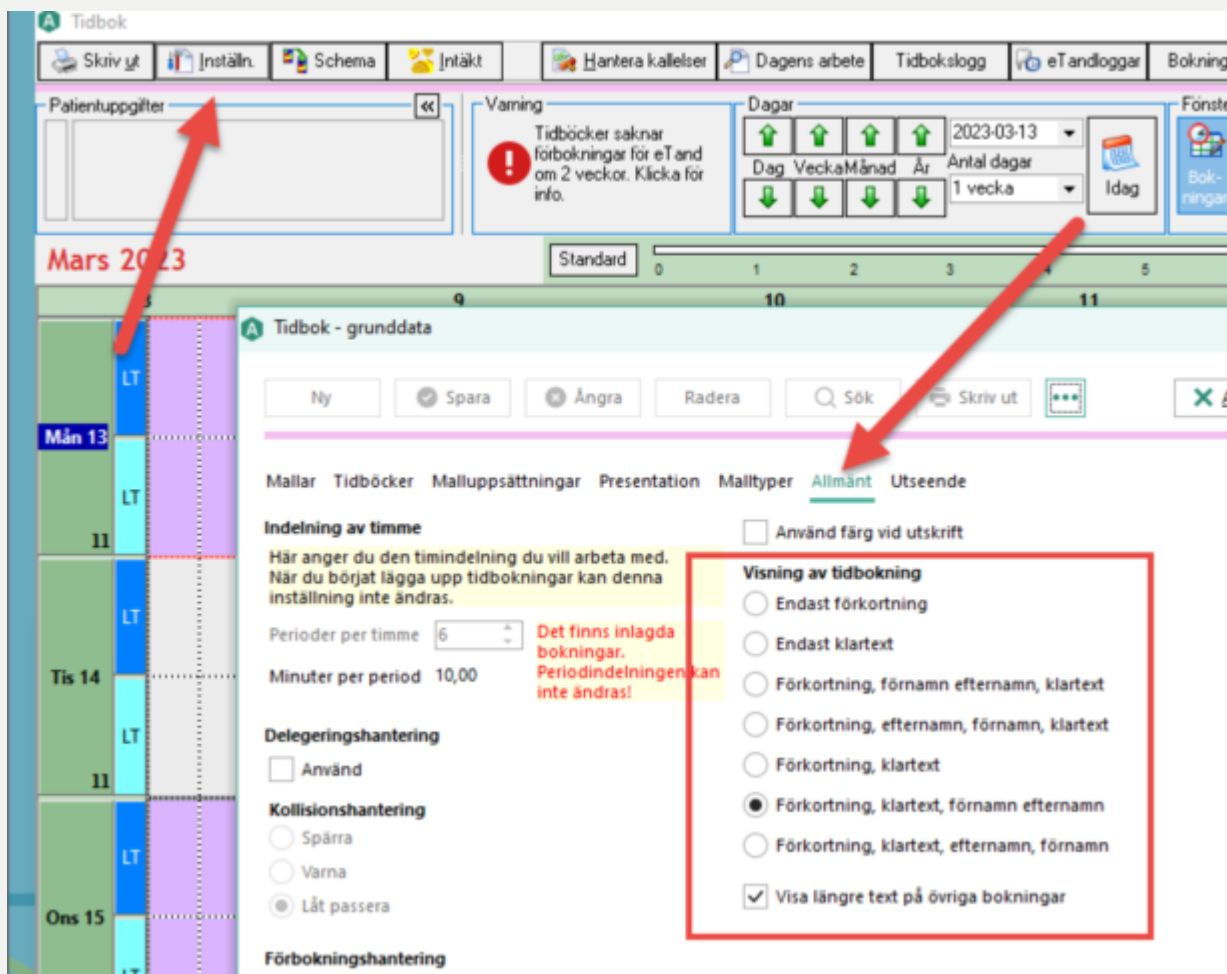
Tidbok

Skriv ut | Inställn. | Schema | Intäkt | Hantera kallelser | Dagens arbete | Tidbokslogg | eTandloggar | Bokning

Patientuppgifter

«

Varning

Tidböcker saknar förbokningar för eTand om 2 veckor. Klicka för info.

Dagar

Dag Vecka Månad År

2023-03-13

Antal dagar

1 vecka

Idag

Fönste

Bokningar

Mars 2023

Standard

0 1 2 3 4 5

8 9 10 11

Mån 13

LT

LT

11

Tis 14

LT

LT

11

Ons 15

LT

LT

Tidbok - grunddata

Ny | Spara | Ångra | Radera | Sök | Skriv ut | ••• | A

Mallar | Tidböcker | Malluppsättningar | Presentation | Malltyper | Allmänt | Utseende

Indelning av timme

Här anger du den timindelning du vill arbeta med. När du börjat lägga upp tidbokningar kan denna inställning inte ändras.

Perioder per timme 6

Det finns inlagda bokningar. Periodindelningen kan inte ändras!

Minuter per period 10,00

Delegeringshantering

Använd

Kollisionshantering

Spärra

Varna

Låt passera

Förbokningshantering

Använd färg vid utskrift

Visning av tidbokning

Endast förkortning

Endast klartext

Förkortning, förnamn efternamn, klartext

Förkortning, efternamn, förnamn, klartext

Förkortning, klartext

Förkortning, klartext, förnamn efternamn

Förkortning, klartext, efternamn, förnamn

Visa längre text på övriga bokningar